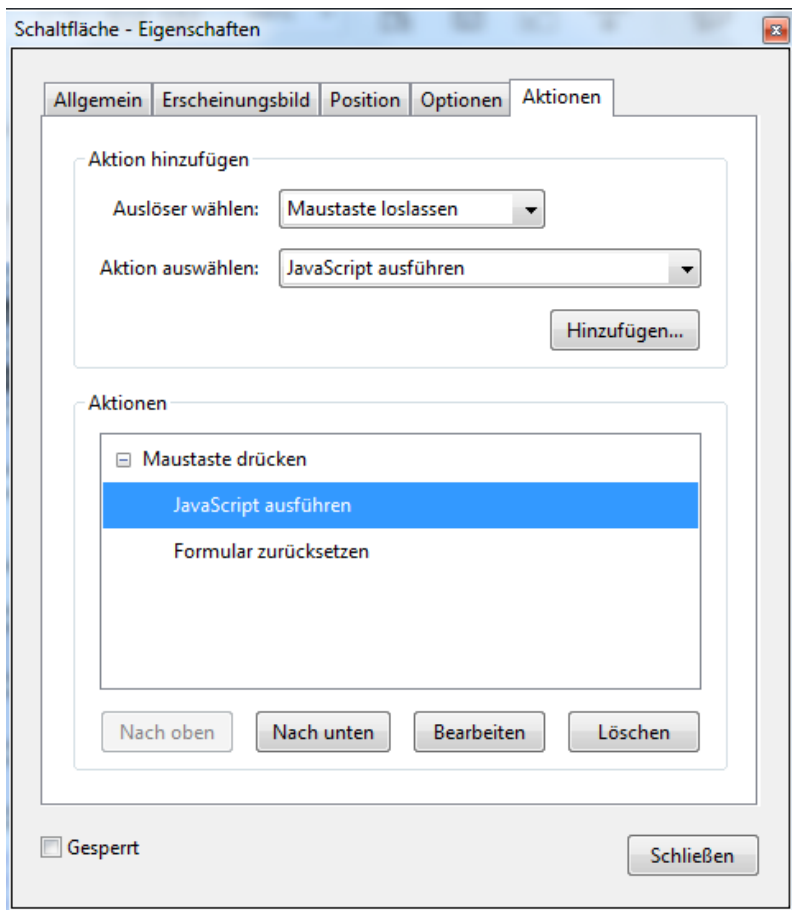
Schaltfläche - Eigenschaften

Allgemein | Erscheinungsbild | Position | Optionen | Aktionen

Aktion hinzufügen

Auslöser wählen: Maustaste loslassen

Aktion auswählen: JavaScript ausführen

Hinzufügen...

Aktionen

Maustaste drücken

JavaScript ausführen

Formular zurücksetzen

Nach oben | Nach unten | Bearbeiten | Löschen

Gesperrt

Schließen